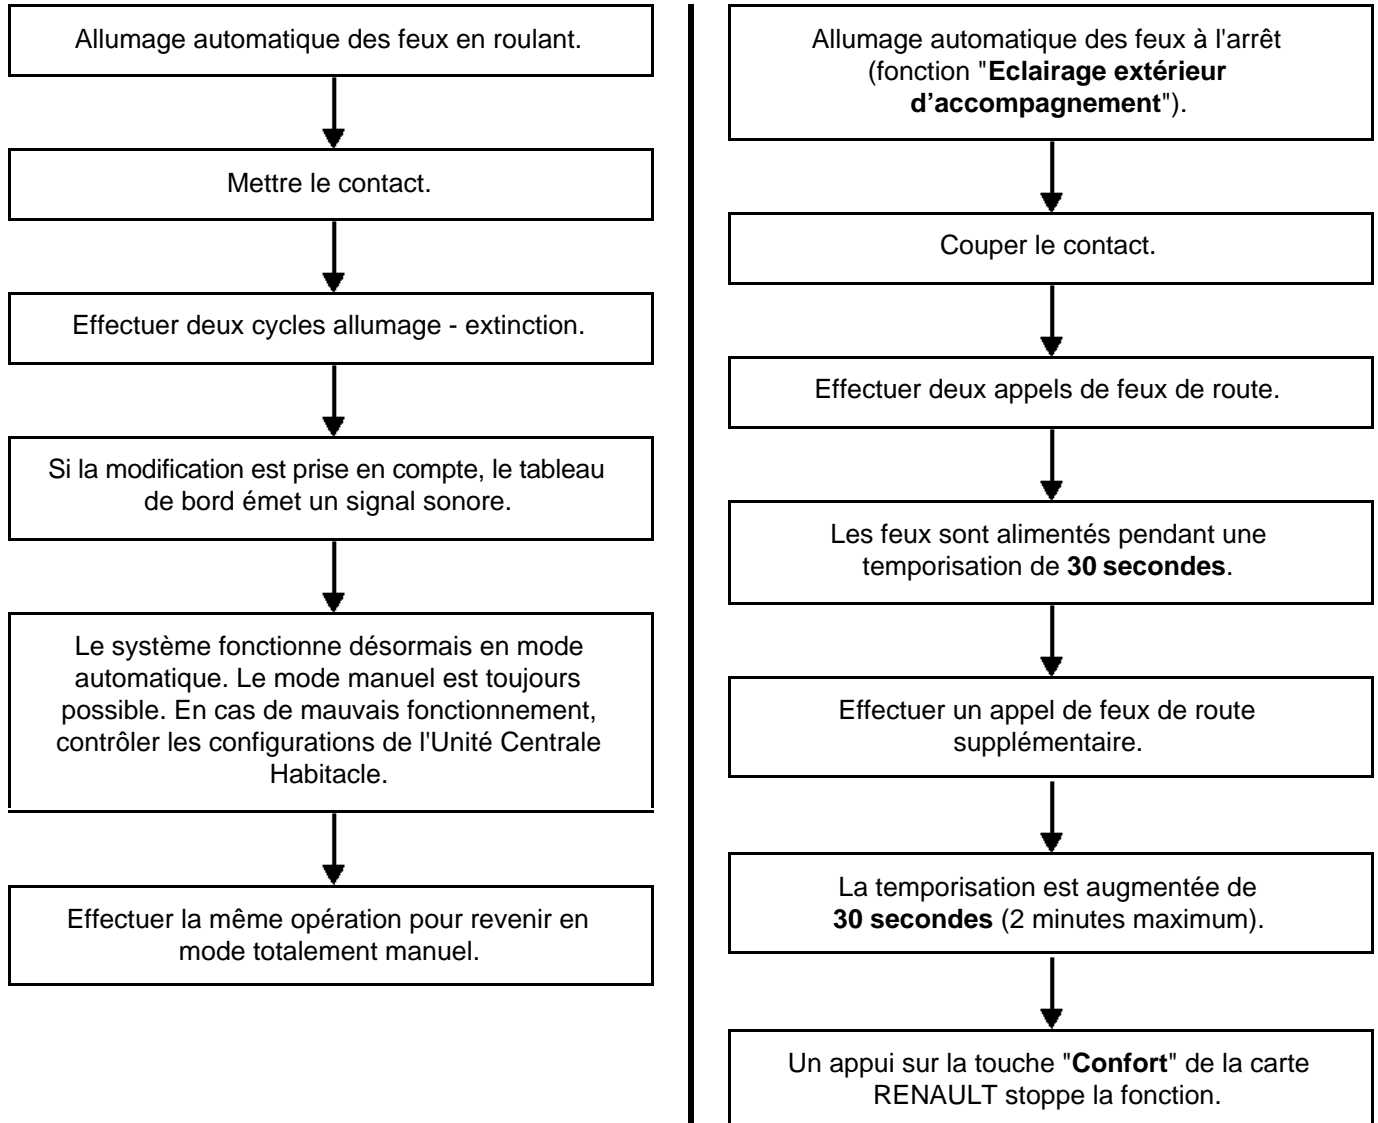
Allumage automatique des feux en roulant.

Mettre le contact.

Effectuer deux cycles allumage - extinction.

Si la modification est prise en compte, le tableau de bord émet un signal sonore.

Le système fonctionne désormais en mode automatique. Le mode manuel est toujours possible. En cas de mauvais fonctionnement, contrôler les configurations de l'Unité Centrale Habitacle.

Effectuer la même opération pour revenir en mode totalement manuel.

Allumage automatique des feux à l'arrêt (fonction "**Eclairage extérieur d'accompagnement**").

Couper le contact.

Effectuer deux appels de feux de route.

Les feux sont alimentés pendant une temporisation de **30 secondes**.

Effectuer un appel de feux de route supplémentaire.

La temporisation est augmentée de **30 secondes** (2 minutes maximum).

Un appui sur la touche "**Confort**" de la carte RENAULT stoppe la fonction.